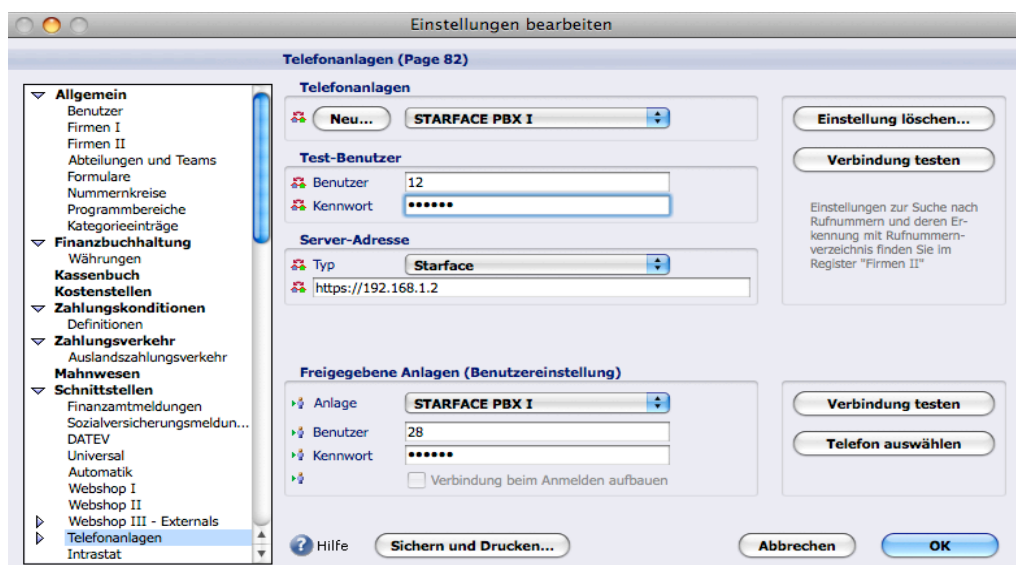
Einstellungen bearbeiten

Telefonanlagen (Page 82)

Allgemein
Benutzer
Firmen I
Firmen II
Abteilungen und Teams
Formulare
Nummernkreise
Programmbereiche
Kategorieeinträge
Finanzbuchhaltung
Währungen
Kassenbuch
Kostenstellen
Zahlungskonditionen
Definitionen
Zahlungsverkehr
Auslandszahlungsverkehr
Mahnwesen
Schnittstellen
Finanzamtmeldungen
Sozialversicherungsmeldun...
DATEV
Universal
Automatik
Webshop I
Webshop II
Webshop III - Externals
Telefonanlagen
Intrastat

Telefonanlagen
Neu...
STARFACE PBX I

Test-Benutzer
Benutzer 12
Kennwort ••••••

Server-Adresse
Typ Starface
https://192.168.1.2

Einstellung löschen...
Verbindung testen

Einstellungen zur Suche nach Rufnummern und deren Erkennung mit Rufnummernverzeichnis finden Sie im Register "Firmen II"

Freigegebene Anlagen (Benutzereinstellung)
Anlage STARFACE PBX I
Benutzer 28
Kennwort ••••••
Verbindung beim Anmelden aufbauen

Verbindung testen
Telefon auswählen

Hilfe
Sichern und Drucken...
Abbrechen
OK